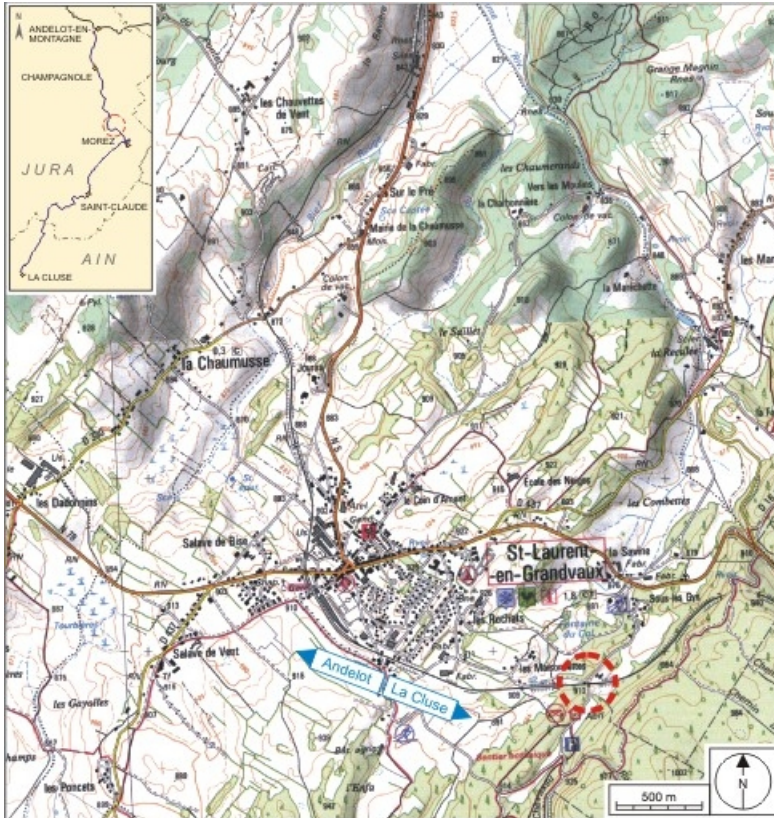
N
ANDELOT-EN-MONTAGNE
CHAMPAGNOLE
MOREZ
JURA
SAINT-CLAUDE
AIN
LA CLUSE

les Chauvettes de Vent
Sur le Pré
Marie de la Chaumusse
la Chaumusse
les Chaumerands
Vers les Moulins
la Charbonnière
la Manchette
le Saillet
la Reculée
les Dadonnets
Salave de Bise
le Coin d'Amont
École des Neiges
les Combettes
St-Laurent-en-Grandvaux
la Savine
Sous-la-Bye
les Rechets
Fontaine du Col
les Marconnets
Salave de Vent
les Gayolles
les Poncets
Andelot
La Cluse
500 m
N